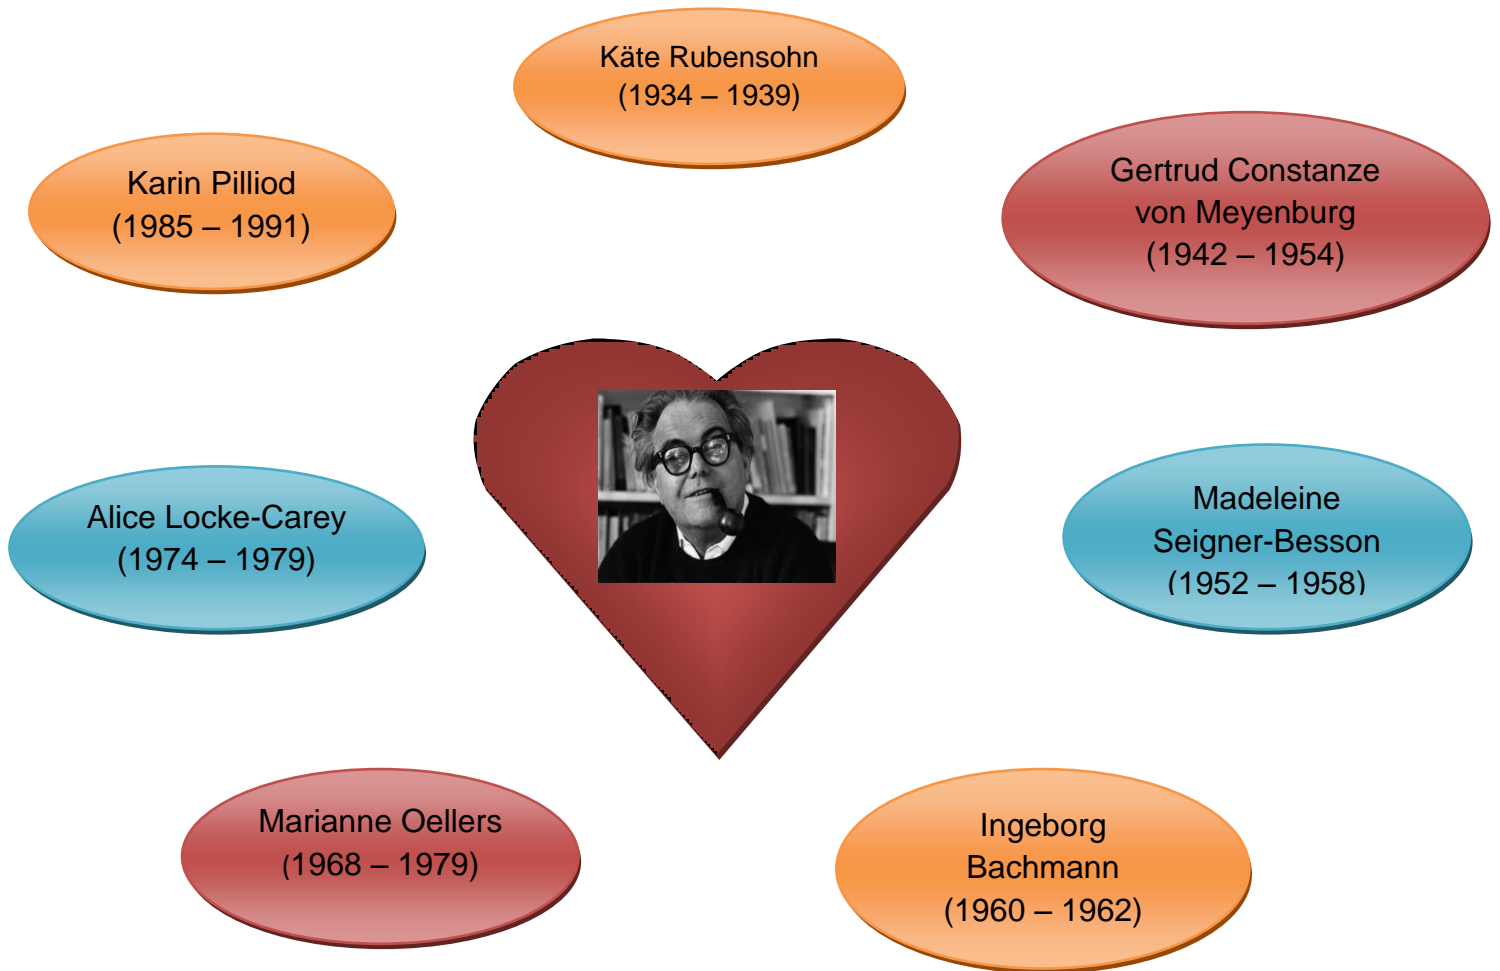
Käte Rubensohn
(1934 – 1939)

Karin Pilliod
(1985 – 1991)

Gertrud Constanze von Meyenburg
(1942 – 1954)

Alice Locke-Carey
(1974 – 1979)

Madeleine Seigner-Besson
(1952 – 1958)

Marianne Oellers
(1968 – 1979)

Ingeborg Bachmann
(1960 – 1962)